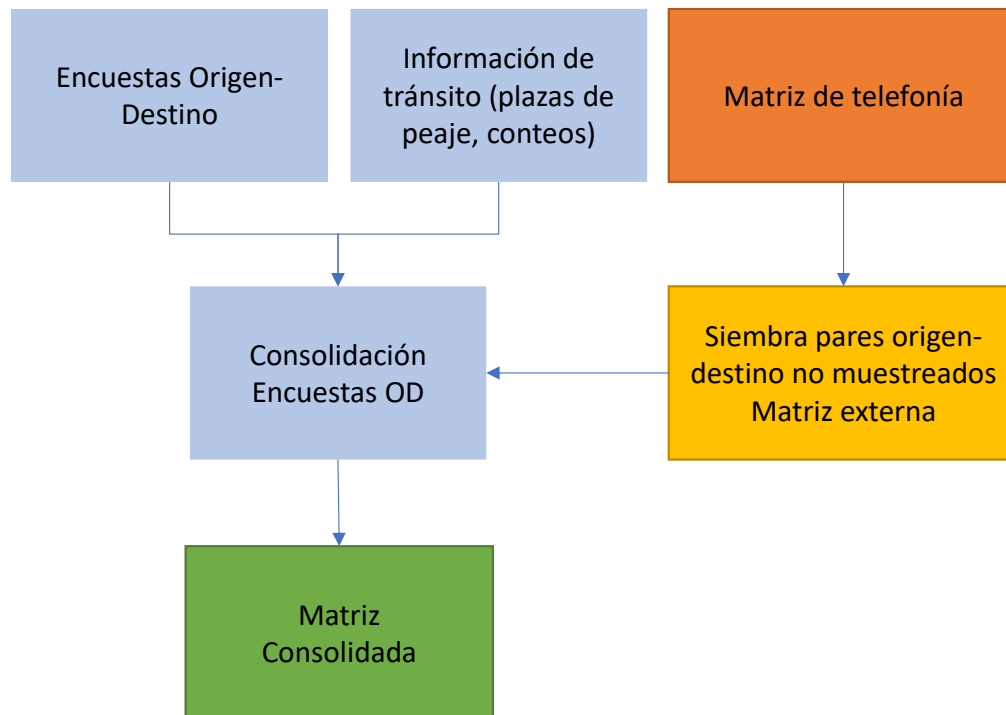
Encuestas Origen-Destino

Información de tránsito (plazas de peaje, conteos)

Matriz de telefonía

Consolidación Encuestas OD

Siembra pares origen-destino no muestreados Matriz externa

Matriz Consolidada